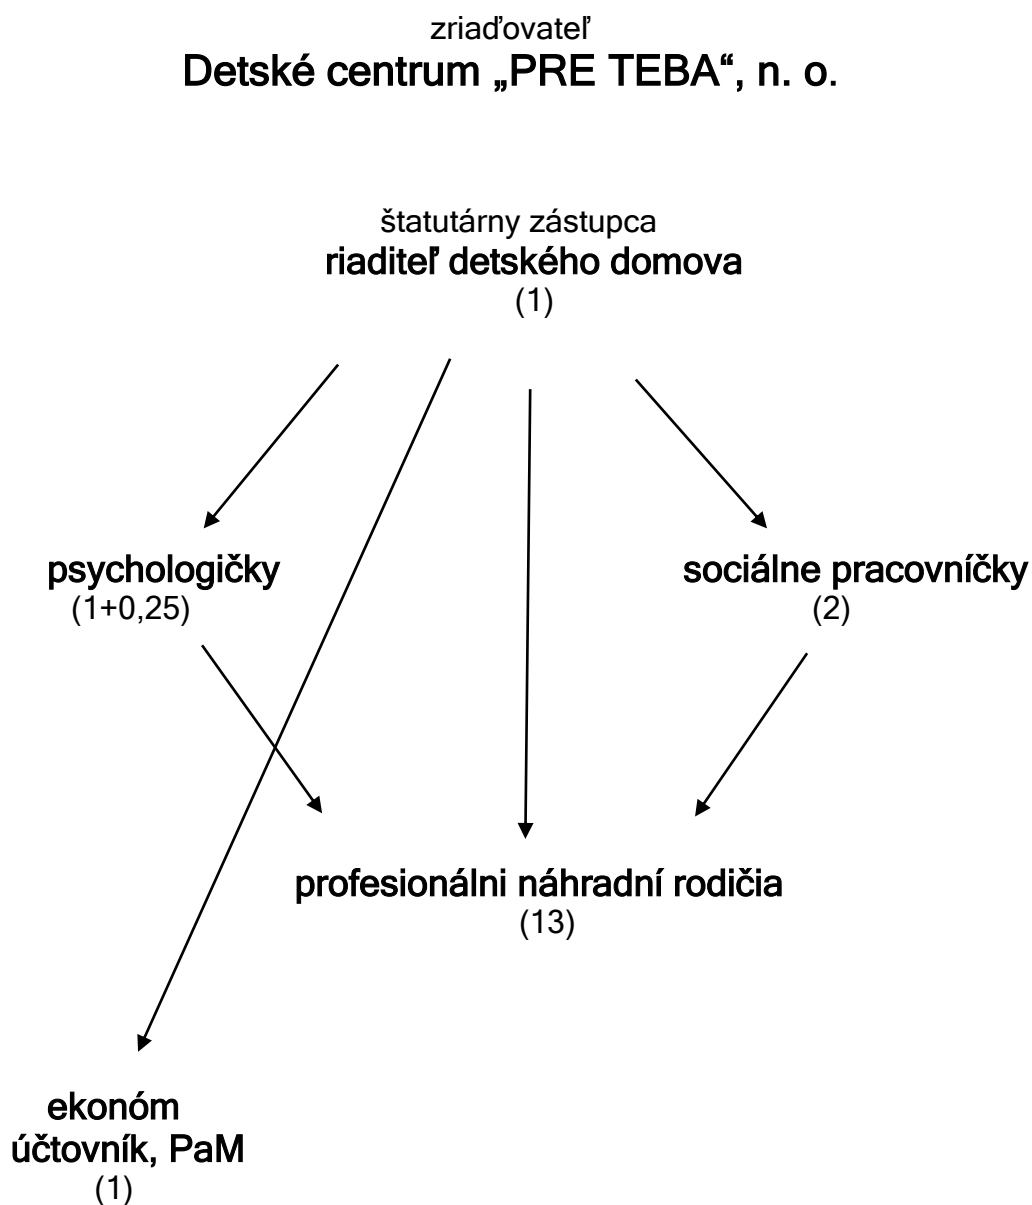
zriaďovateľ
Detské centrum „PRE TEBA“, n. o.

štatutárny zástupca
riaditeľ detského domova
(1)

psychologičky
(1+0,25)

sociálne pracovníčky
(2)

profesionálni náhradní rodičia
(13)

ekonóm
účtovník, PaM
(1)